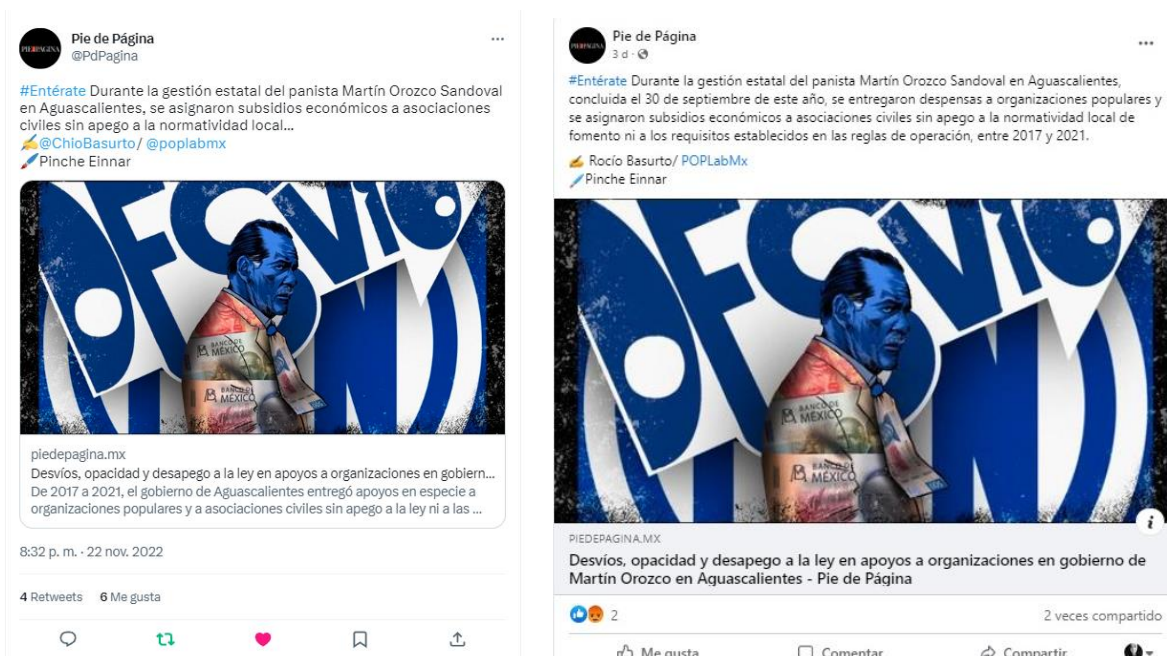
PIEDEPÁGINA
Pie de Página
@PdPagina
...

#Entérate Durante la gestión estatal del panista Martín Orozco Sandoval en Aguascalientes, se asignaron subsidios económicos a asociaciones civiles sin apego a la normatividad local...
✍️@ChioBasurto/ @poplabmx
🖌️Pinche Einnar

DESVÍO
BANCO DE MÉXICO
BANCO DE MÉXICO

piedepagina.mx
Desvíos, opacidad y desapego a la ley en apoyos a organizaciones en gobiern...
De 2017 a 2021, el gobierno de Aguascalientes entregó apoyos en especie a organizaciones populares y a asociaciones civiles sin apego a la ley ni a las ...

8:32 p. m. · 22 nov. 2022

4 Retweets 6 Me gusta

PIEDEPÁGINA
Pie de Página
3 d ·
...

#Entérate Durante la gestión estatal del panista Martín Orozco Sandoval en Aguascalientes, concluida el 30 de septiembre de este año, se entregaron despensas a organizaciones populares y se asignaron subsidios económicos a asociaciones civiles sin apego a la normatividad local de fomento ni a los requisitos establecidos en las reglas de operación, entre 2017 y 2021.
✍️ Rocío Basurto/ POPLabMx
🖌️Pinche Einnar

DESVÍO
BANCO DE MÉXICO
BANCO DE MÉXICO

PIEDEPAGINA.MX
Desvíos, opacidad y desapego a la ley en apoyos a organizaciones en gobierno de Martín Orozco en Aguascalientes - Pie de Página

2
2 veces compartido
Me gusta
Comentar
Compartir